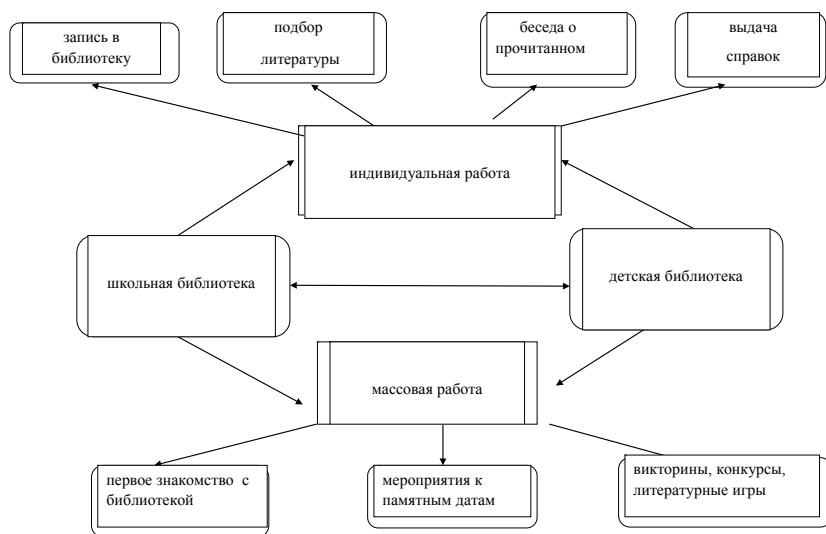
запись в библиотеку

подбор литературы

беседа о прочитанном

выдача справок

индивидуальная работа

школьная библиотека

детская библиотека

массовая работа

первое знакомство с библиотекой

мероприятия к памятным датам

викторины, конкурсы, литературные игры